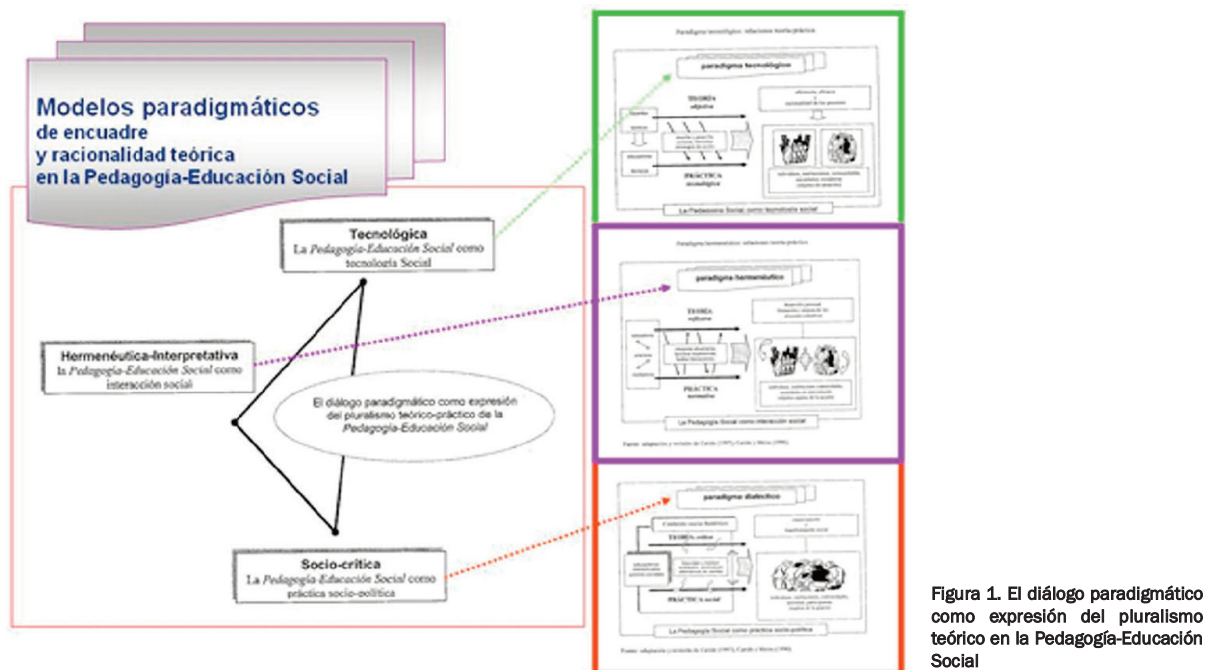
Modelos paradigmáticos
de encuadre
y racionalidad teórica
en la Pedagogía-Educación Social

Tecnológica
La *Pedagogía-Educación Social* como tecnología Social

Hermenéutica-Interpretativa
la *Pedagogía-Educación Social* como interacción social

El diálogo paradigmático como expresión del pluralismo teórico-práctico de la *Pedagogía-Educación Social*

Socio-crítica
La *Pedagogía-Educación Social* como práctica socio-política

Paradigma tecnológico: relaciones teoría-práctica

paradigma tecnológico

TEORÍA
objetiva

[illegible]

PRÁCTICA
tecnológica

La Pedagogía Social como tecnología social

Paradigma hermenéutico: relaciones teoría-práctica

paradigma hermenéutico

TEORÍA
reflexiva

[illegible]

PRÁCTICA
normativa

La Pedagogía Social como interacción social

Fuente: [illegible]

paradigma dialéctico

Contexto socio-histórico

TEORÍA crítica

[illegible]

PRÁCTICA social

La Pedagogía Social como práctica socio-política

Fuente: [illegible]

Figura 1. El diálogo paradigmático como expresión del pluralismo teórico en la Pedagogía-Educación Social